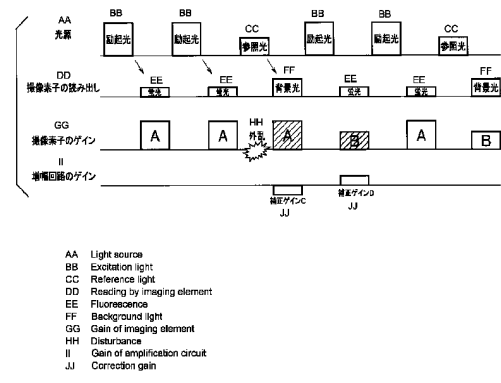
AA
光源

BB
励起光

BB
励起光

CC
参照光

BB
励起光

BB
励起光

CC
参照光

DD
撮像素子の読み出し

EE
蛍光

EE
蛍光

FF
背景光

EE
蛍光

EE
蛍光

FF
背景光

GG
撮像素子のゲイン

A

A

HH
外乱

A

B

A

B

II
増幅回路のゲイン

補正ゲインC
JJ

補正ゲインD
JJ

AA Light source
BB Excitation light
CC Reference light
DD Reading by imaging element
EE Fluorescence
FF Background light
GG Gain of imaging element
HH Disturbance
II Gain of amplification circuit
JJ Correction gain